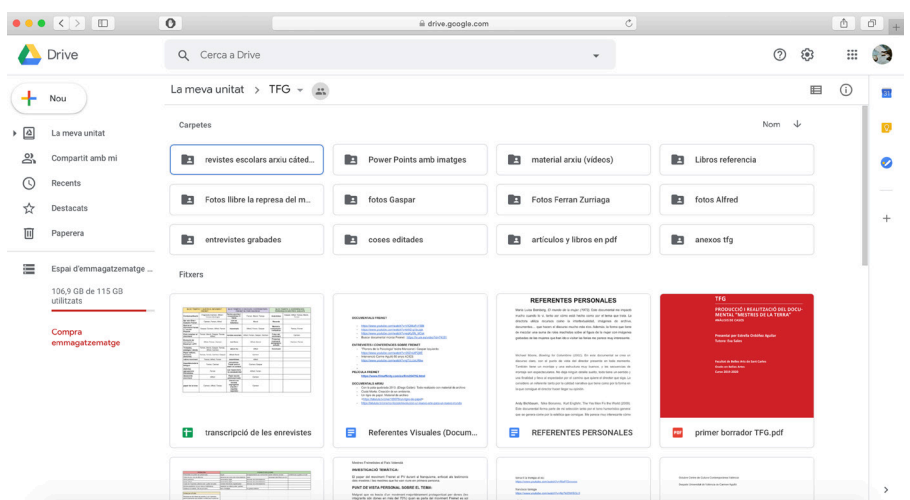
drive.google.com

Drive

Cerca a Drive

Nou

La meva unitat

Compartit amb mi

Recents

Destacats

Paperera

Espai d'emmagatzematge ...

106,9 GB de 115 GB utilitzats

Compra emmagatzematge

La meva unitat > TFG

Carpetes

Nom

revistes escolars arxiu catèd...

Power Points amb imatges

material arxiu (videos)

Libros referencia

Fotos llibre la represa del m...

fotos Gaspar

Fotos Ferran Zurriaga

fotos Alfred

entrevistes grabades

coses editades

articulos y libros en pdf

anexos tfg

Fitxers

REFERENTES PERSONALES

TFG

PRODUCCIÓ I REALITZACIÓ DEL DOCUMENTAL "MESTRES DE LA TERRA"

transcripció de les enrevistes

Referentes Visuales (Docum...

REFERENTES PERSONALES

primer borrador TFG.pdf